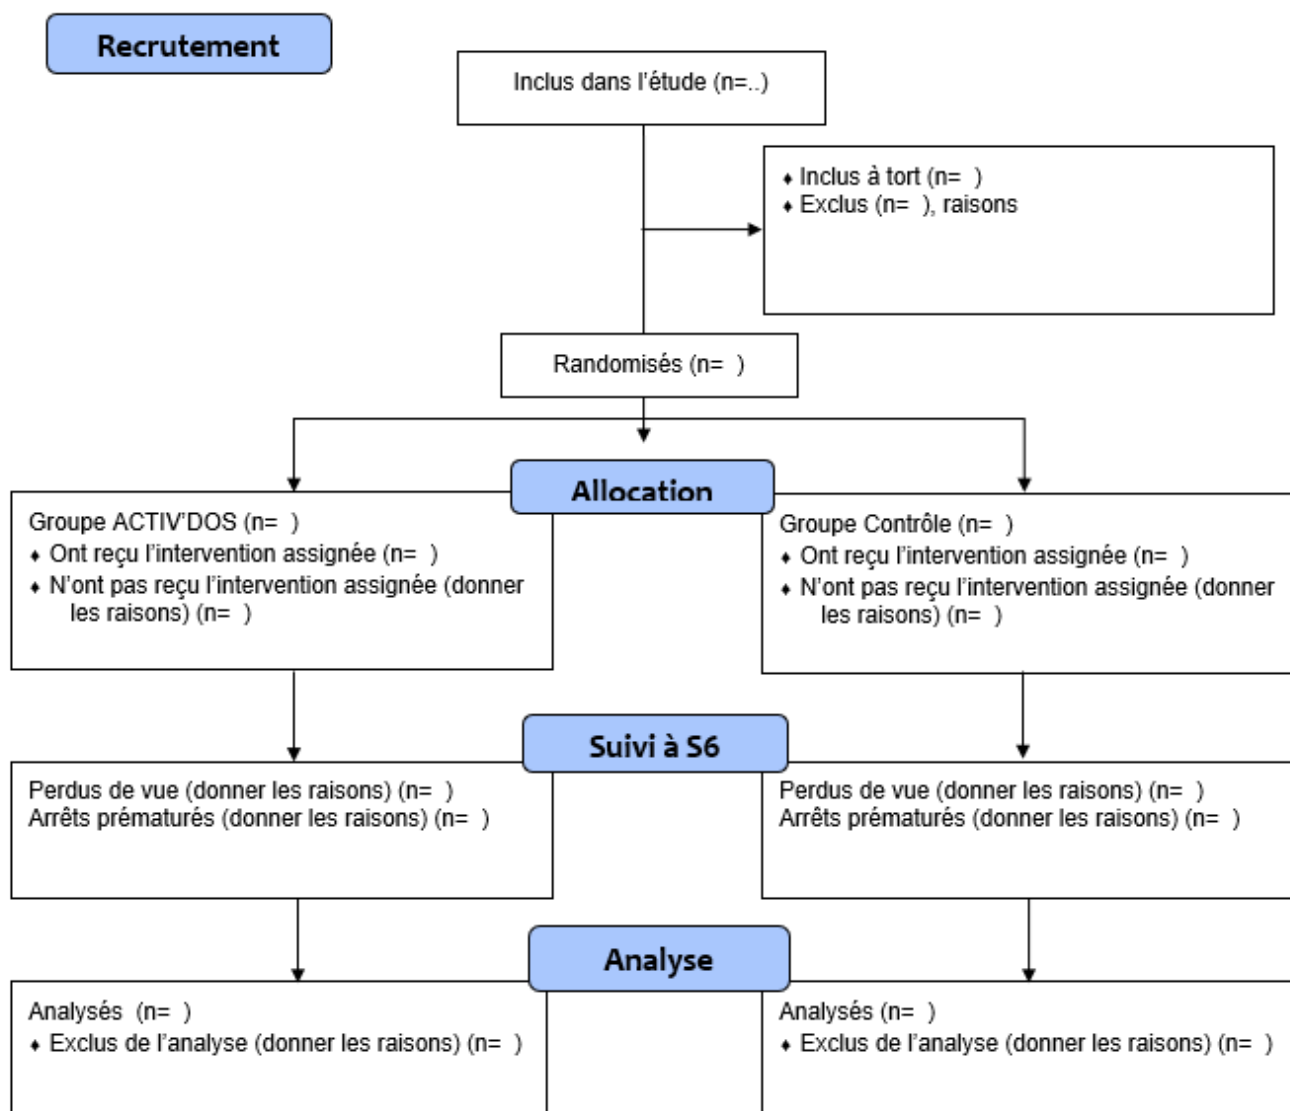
Recrutement

Inclus dans l'étude (n=..)

♦ Inclus à tort (n= )
♦ Exclus (n= ), raisons

Randomisés (n= )

Allocation

Groupe ACTIV'DOS (n= )
♦ Ont reçu l'intervention assignée (n= )
♦ N'ont pas reçu l'intervention assignée (donner les raisons) (n= )

Groupe Contrôle (n= )
♦ Ont reçu l'intervention assignée (n= )
♦ N'ont pas reçu l'intervention assignée (donner les raisons) (n= )

Suivi à S6

Perdus de vue (donner les raisons) (n= )
Arrêts prématurés (donner les raisons) (n= )

Perdus de vue (donner les raisons) (n= )
Arrêts prématurés (donner les raisons) (n= )

Analyse

Analysés (n= )
♦ Exclus de l'analyse (donner les raisons) (n= )

Analysés (n= )
♦ Exclus de l'analyse (donner les raisons) (n= )